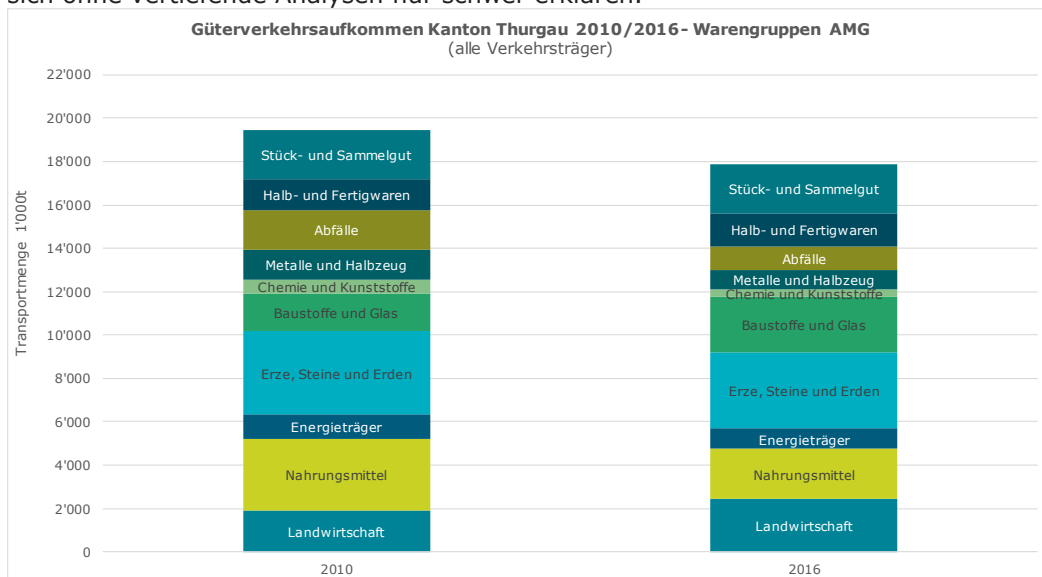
sich ohne vertiefende Analysen nur schwer erklären.

Güterverkehrsaufkommen Kanton Thurgau 2010/2016- Warengruppen AMG
(alle Verkehrsträger)

Transportmenge 1'000t

22'000
20'000
18'000
16'000
14'000
12'000
10'000
8'000
6'000
4'000
2'000
0

Stück- und Sammelgut
Halb- und Fertigwaren
Abfälle
Metalle und Halbzeug
Chemie und Kunststoffe
Baustoffe und Glas
Erze, Steine und Erden
Energieträger
Nahrungsmittel
Landwirtschaft

Stück- und Sammelgut
Halb- und Fertigwaren
Abfälle
Metalle und Halbzeug
Chemie und Kunststoffe
Baustoffe und Glas
Erze, Steine und Erden
Energieträger
Nahrungsmittel
Landwirtschaft

2010
2016